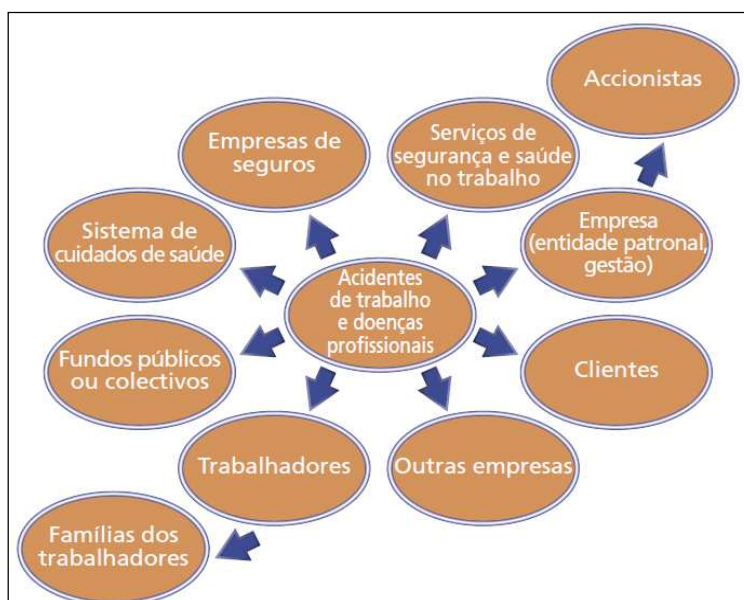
Accionistas

Empresas de seguros

Serviços de segurança e saúde no trabalho

Sistema de cuidados de saúde

Empresa (entidade patronal, gestão)

Acidentes de trabalho e doenças profissionais

Fundos públicos ou colectivos

Clientes

Trabalhadores

Outras empresas

Famílias dos trabalhadores